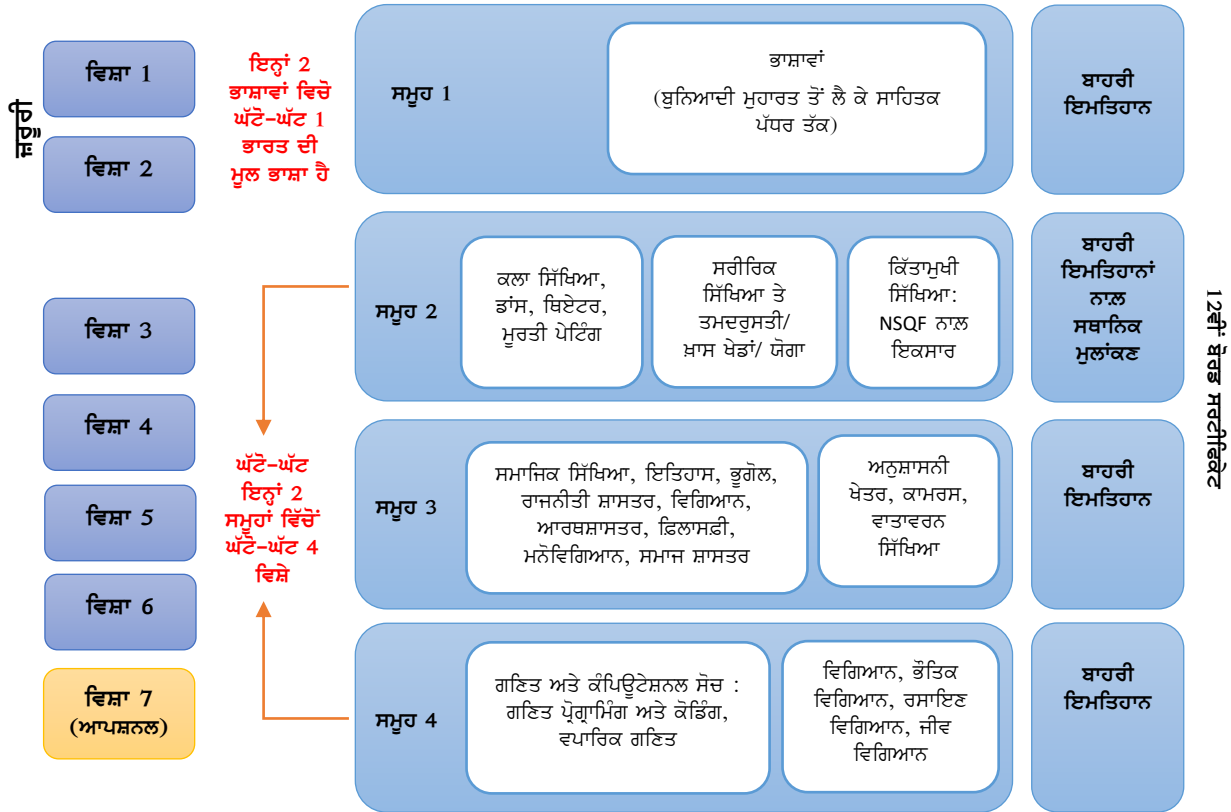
ਜ਼ਰੂਰੀ

ਵਿਸ਼ਾ 1

ਵਿਸ਼ਾ 2

ਇਨ੍ਹਾਂ 2 ਭਾਸ਼ਾਵਾਂ ਵਿਚੋ ਘੱਟੋ-ਘੱਟ 1 ਭਾਰਤ ਦੀ ਮੂਲ ਭਾਸ਼ਾ ਹੈ

ਸਮੂਹ 1

ਭਾਸ਼ਾਵਾਂ (ਬੁਨਿਆਦੀ ਮੁਹਾਰਤ ਤੋਂ ਲੈ ਕੇ ਸਾਹਿਤਕ ਪੱਧਰ ਤੱਕ)

ਬਾਹਰੀ ਇਮਤਿਹਾਨ

ਵਿਸ਼ਾ 3

ਸਮੂਹ 2

ਕਲਾ ਸਿੱਖਿਆ, ਡਾਂਸ, ਥਿਏਟਰ, ਮੂਰਤੀ ਪੇਟਿੰਗ

ਸਰੀਰਿਕ ਸਿੱਖਿਆ ਤੇ ਤਮਦਰੁਸਤੀ/ ਖ਼ਾਸ ਖੇਡਾਂ/ ਯੋਗਾ

ਕਿੱਤਾਮੁਖੀ ਸਿੱਖਿਆ: NSQF ਨਾਲ ਇਕਸਾਰ

ਬਾਹਰੀ ਇਮਤਿਹਾਨਾਂ ਨਾਲ ਸਥਾਨਿਕ ਮੁਲਾਂਕਣ

12ਵੀਂ ਬੋਰਡ ਸਰਟੀਫਿਕੇਟ

ਵਿਸ਼ਾ 4

ਵਿਸ਼ਾ 5

ਵਿਸ਼ਾ 6

ਘੱਟੋ-ਘੱਟ ਇਨ੍ਹਾਂ 2 ਸਮੂਹਾਂ ਵਿੱਚੋਂ ਘੱਟੋ-ਘੱਟ 4 ਵਿਸ਼ੇ

ਸਮੂਹ 3

ਸਮਾਜਿਕ ਸਿੱਖਿਆ, ਇਤਿਹਾਸ, ਭੂਗੋਲ, ਰਾਜਨੀਤੀ ਸ਼ਾਸਤਰ, ਵਿਗਿਆਨ, ਆਰਥਸ਼ਾਸਤਰ, ਫ਼ਿਲਾਸਫ਼ੀ, ਮਨੋਵਿਗਿਆਨ, ਸਮਾਜ ਸ਼ਾਸਤਰ

ਅਨੁਸ਼ਾਸਨੀ ਖੇਤਰ, ਕਾਮਰਸ, ਵਾਤਾਵਰਨ ਸਿੱਖਿਆ

ਬਾਹਰੀ ਇਮਤਿਹਾਨ

ਵਿਸ਼ਾ 7 (ਆਪਸ਼ਨਲ)

ਸਮੂਹ 4

ਗਣਿਤ ਅਤੇ ਕੰਪਿਊਟੇਸ਼ਨਲ ਸੋਚ : ਗਣਿਤ ਪ੍ਰੋਗ੍ਰਾਮਿੰਗ ਅਤੇ ਕੋਡਿੰਗ, ਵਪਾਰਿਕ ਗਣਿਤ

ਵਿਗਿਆਨ, ਭੌਤਿਕ ਵਿਗਿਆਨ, ਰਸਾਇਣ ਵਿਗਿਆਨ, ਜੀਵ ਵਿਗਿਆਨ

ਬਾਹਰੀ ਇਮਤਿਹਾਨ